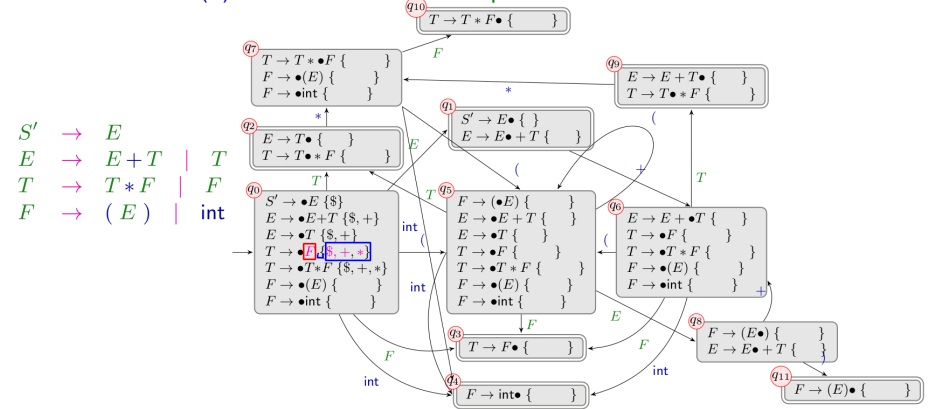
$S' \rightarrow E$
$E \rightarrow E + T \mid T$
$T \rightarrow T * F \mid F$
$F \rightarrow ( E ) \mid$ int

$q_0$
$S' \rightarrow \bullet E \{\$\}$
$E \rightarrow \bullet E + T \{\$, +\}$
$E \rightarrow \bullet T \{\$, +\}$
$T \rightarrow \bullet F \{\$, +, *\}$
$T \rightarrow \bullet T * F \{\$, +, *\}$
$F \rightarrow \bullet (E) \{ \quad \}$
$F \rightarrow \bullet$int $\{ \quad \}$

$q_1$
$S' \rightarrow E \bullet \{ \}$
$E \rightarrow E \bullet + T \{ \quad \}$

$q_2$
$E \rightarrow T \bullet \{ \quad \}$
$T \rightarrow T \bullet * F \{ \quad \}$

$q_3$
$T \rightarrow F \bullet \{ \quad \}$

$q_4$
$F \rightarrow$ int$\bullet \{ \quad \}$

$q_5$
$F \rightarrow (\bullet E) \{ \quad \}$
$E \rightarrow \bullet E + T \{ \quad \}$
$E \rightarrow \bullet T \{ \quad \}$
$T \rightarrow \bullet F \{ \quad \}$
$T \rightarrow \bullet T * F \{ \quad \}$
$F \rightarrow \bullet (E) \{ \quad \}$
$F \rightarrow \bullet$int $\{ \quad \}$

$q_6$
$E \rightarrow E + \bullet T \{ \quad \}$
$T \rightarrow \bullet F \{ \quad \}$
$T \rightarrow \bullet T * F \{ \quad \}$
$F \rightarrow \bullet (E) \{ \quad \}$
$F \rightarrow \bullet$int $\{ \quad \}$

$q_7$
$T \rightarrow T * \bullet F \{ \quad \}$
$F \rightarrow \bullet (E) \{ \quad \}$
$F \rightarrow \bullet$int $\{ \quad \}$

$q_8$
$F \rightarrow (E \bullet) \{ \quad \}$
$E \rightarrow E \bullet + T \{ \quad \}$

$q_9$
$E \rightarrow E + T \bullet \{ \quad \}$
$T \rightarrow T \bullet * F \{ \quad \}$

$q_{10}$
$T \rightarrow T * F \bullet \{ \quad \}$

$q_{11}$
$F \rightarrow (E) \bullet \{ \quad \}$

F * E T T int ( int ( ( + T ( E F F int int + ) *